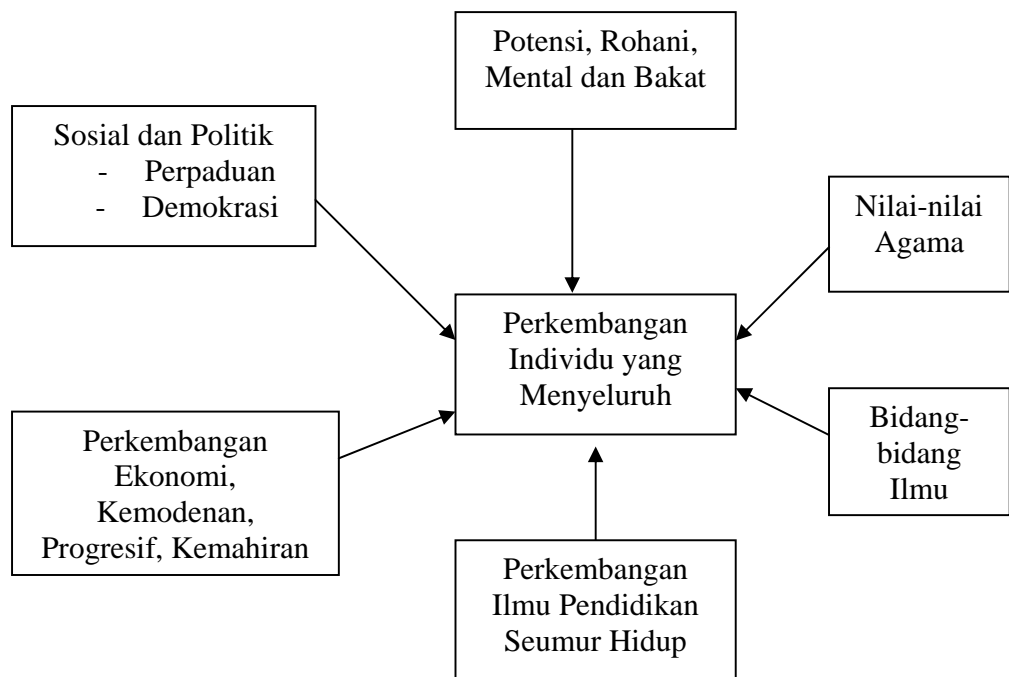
Potensi, Rohani, Mental dan Bakat

Sosial dan Politik
- Perpaduan
- Demokrasi

Nilai-nilai Agama

Perkembangan Individu yang Menyeluruh

Bidang-bidang Ilmu

Perkembangan Ekonomi, Kemodenan, Progresif, Kemahiran

Perkembangan Ilmu Pendidikan Seumur Hidup